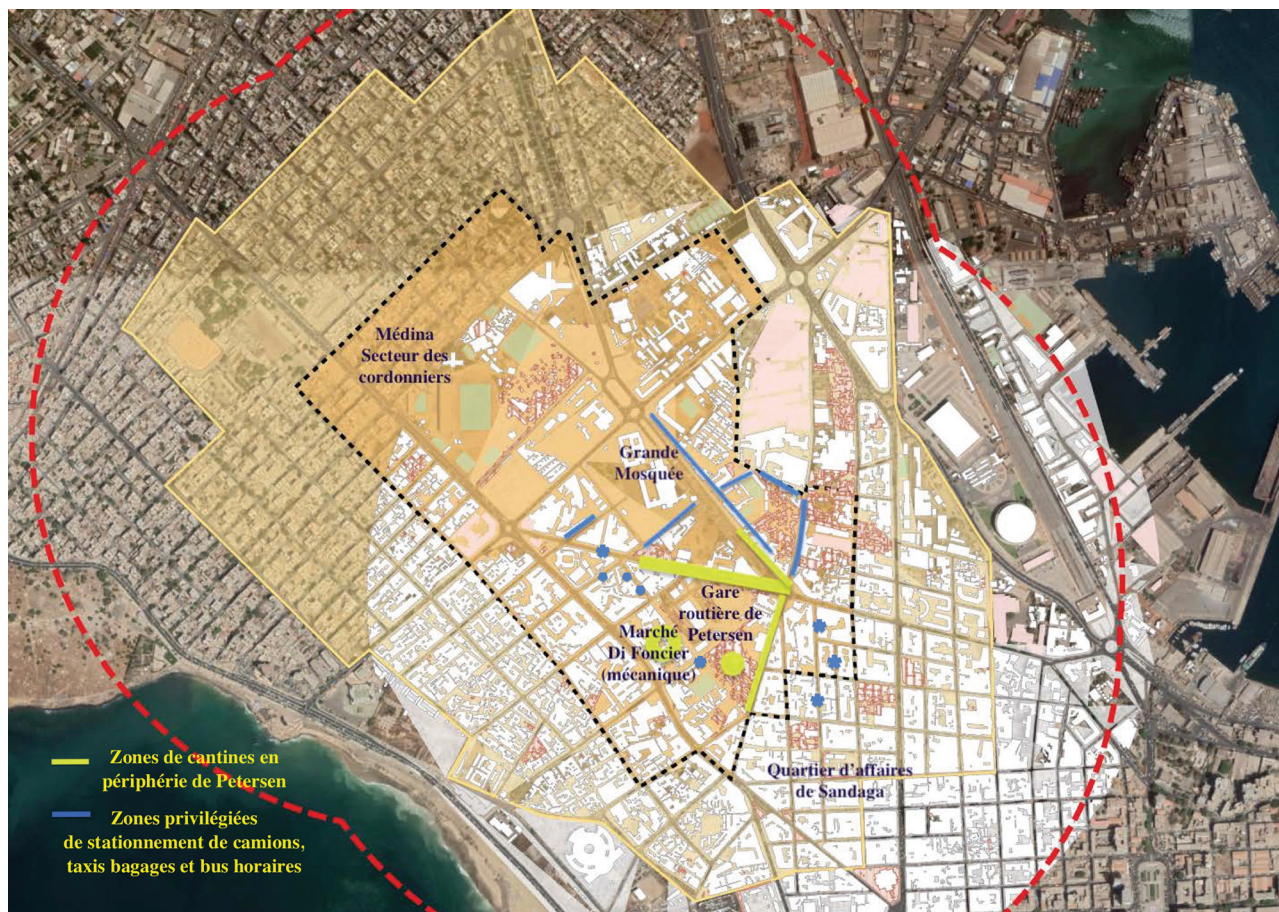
Médina
Secteur des cordonniers

Grande Mosquée

Gare routière de Petersen

Marché Di Foncier (mécanique)

Quartier d'affaires de Sandaga

Zones de cantines en périphérie de Petersen

Zones privilégiées de stationnement de camions, taxis bagages et bus horaires